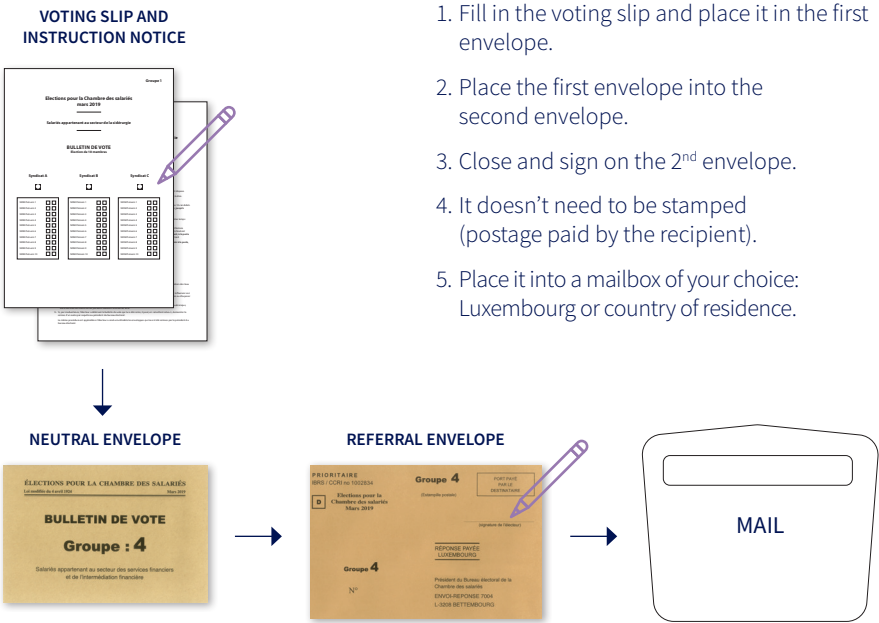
VOTING SLIP AND INSTRUCTION NOTICE

Groupe 1

Elections pour la Chambre des salariés mars 2019

Salariés appartenant au secteur de la sidérurgie

BULLETIN DE VOTE

Syndicat A Syndicat B Syndicat C

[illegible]

1. Fill in the voting slip and place it in the first envelope.

2. Place the first envelope into the second envelope.

3. Close and sign on the 2$^{nd}$ envelope.

4. It doesn't need to be stamped (postage paid by the recipient).

5. Place it into a mailbox of your choice: Luxembourg or country of residence.

NEUTRAL ENVELOPE

ÉLECTIONS POUR LA CHAMBRE DES SALARIÉS

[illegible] Mars 2019

BULLETIN DE VOTE

Groupe : 4

Salariés appartenant au secteur des services financiers et de l'intermédiation financière

REFERRAL ENVELOPE

PRIORITAIRE

IBRS / CCRI no 1002634

D

Elections pour la Chambre des salariés Mars 2019

Groupe 4

PORT PAYÉ PAR LE DESTINATAIRE

(signature de l'électeur)

RÉPONSE PAYÉE LUXEMBOURG

Groupe 4

N°

Président du Bureau électoral de la Chambre des salariés

ENVOI-RÉPONSE 7004

L-3259 BETTEMBOURG

MAIL